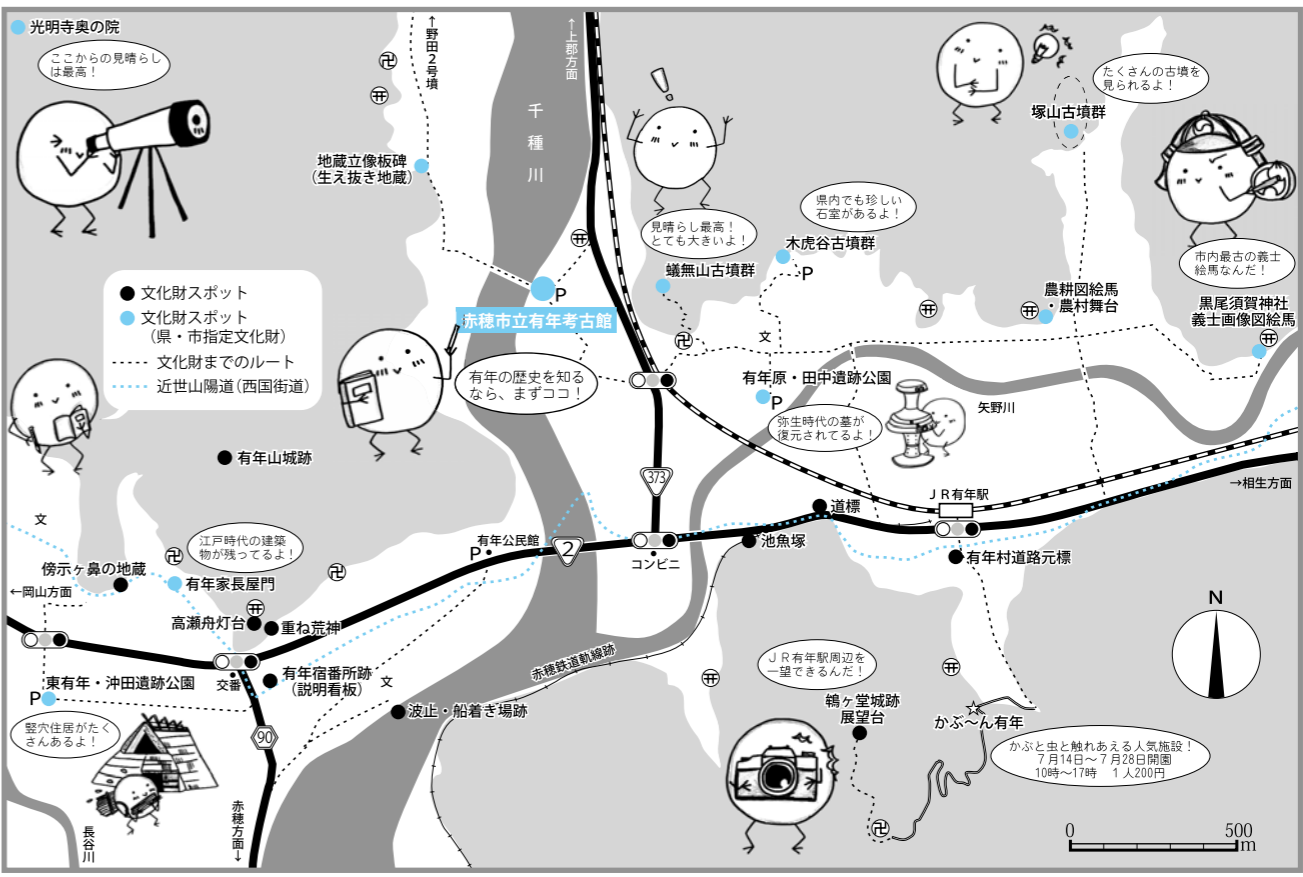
光明寺奥の院

ここからの見晴らしは最高！

↑野田2号墳

↑上郡方面

千種川

地蔵立像板碑
（生え抜き地蔵）

見晴らし最高！
とても大きいよ！

蟻無山古墳群

県内でも珍しい石室があるよ！

木虎谷古墳群

P

たくさんの古墳を見られるよ！

塚山古墳群

市内最古の義士絵馬なんだ！

農耕図絵馬
・農村舞台

黒尾須賀神社
義士画像図絵馬

文化財スポット
文化財スポット
（県・市指定文化財）
文化財までのルート
近世山陽道（西国街道）

P

赤穂市立有年考古館

有年の歴史を知るなら、まずココ！

文

有年原・田中遺跡公園

P

弥生時代の墓が復元されてるよ！

矢野川

有年山城跡

373

JR有年駅

→相生方面

道標

文

江戸時代の建築物が残ってるよ！

有年公民館

P

2

コンビニ

池魚塚

有年村道路元標

傍示ヶ鼻の地蔵

有年家長屋門

←岡山方面

高瀬舟灯台

重ね荒神

N

東有年・沖田遺跡公園

P

交番

有年宿番所跡
（説明看板）

文

赤穂鉄道軌線跡

JR有年駅周辺を一望できるんだ！

鶴ヶ堂城跡
展望台

かぶ〜ん有年

竪穴住居がたくさんあるよ！

波止・船着き場跡

90

かぶと虫と触れあえる人気施設！
7月14日〜7月28日開園
10時〜17時 1人200円

赤穂方面↓

長谷川

0 500 m